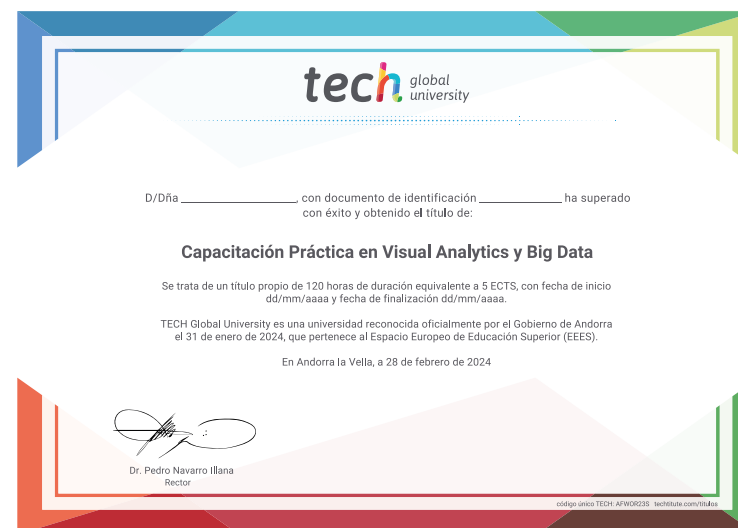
tech global university

D/Dña ____________________, con documento de identificación ______________ ha superado con éxito y obtenido el título de:

Capacitación Práctica en Visual Analytics y Big Data

Se trata de un título propio de 120 horas de duración equivalente a 5 ECTS, con fecha de inicio dd/mm/aaaa y fecha de finalización dd/mm/aaaa.

TECH Global University es una universidad reconocida oficialmente por el Gobierno de Andorra el 31 de enero de 2024, que pertenece al Espacio Europeo de Educación Superior (EEES).

En Andorra la Vella, a 28 de febrero de 2024

Dr. Pedro Navarro Illana
Rector

código único TECH: AFWOR23S techtitute.com/titulos